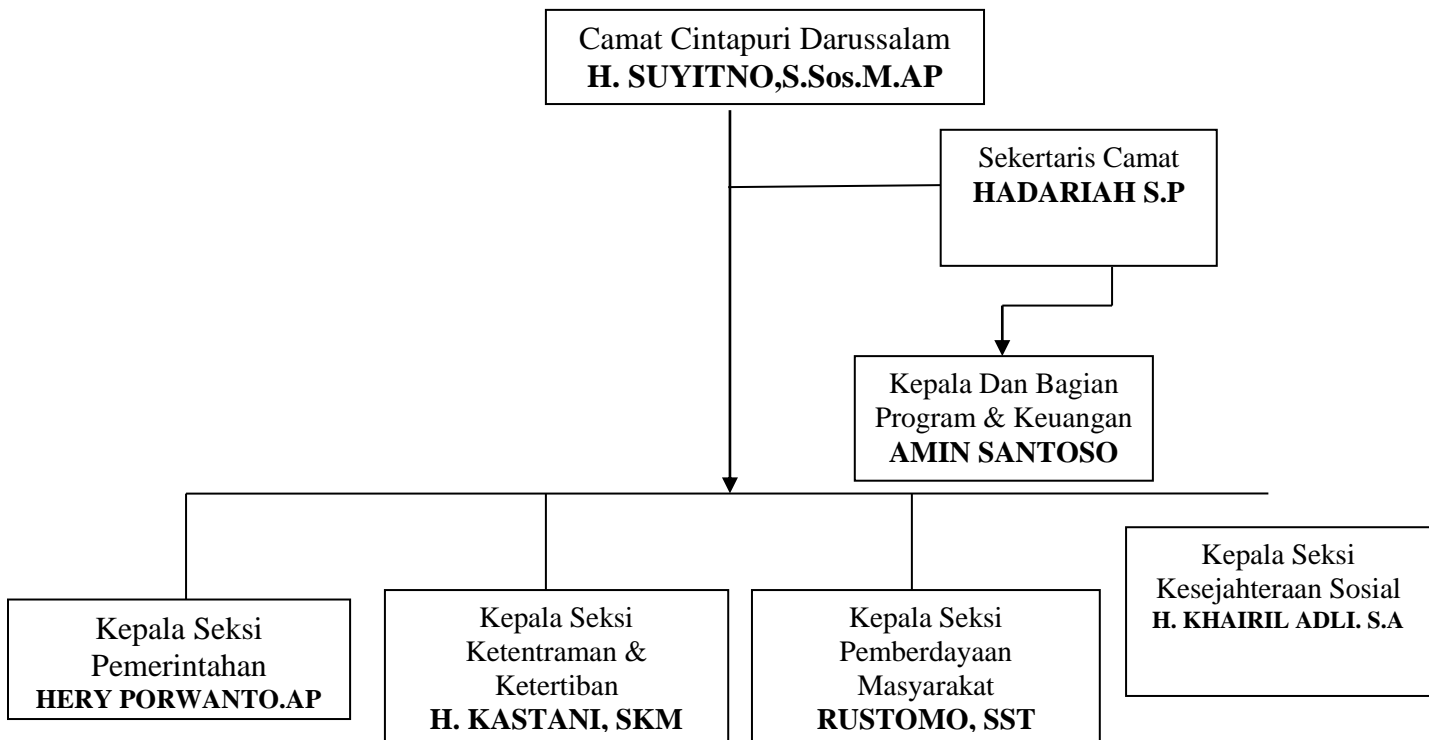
Camat Cintapuri Darussalam
**H. SUYITNO,S.Sos.M.AP**

Sekertaris Camat
**HADARIAH S.P**

Kepala Dan Bagian
Program & Keuangan
**AMIN SANTOSO**

Kepala Seksi
Pemerintahan
**HERY PORWANTO.AP**

Kepala Seksi
Ketentraman &
Ketertiban
**H. KASTANI, SKM**

Kepala Seksi
Pemberdayaan
Masyarakat
**RUSTOMO, SST**

Kepala Seksi
Kesejahteraan Sosial
**H. KHAIRIL ADLI. S.A**